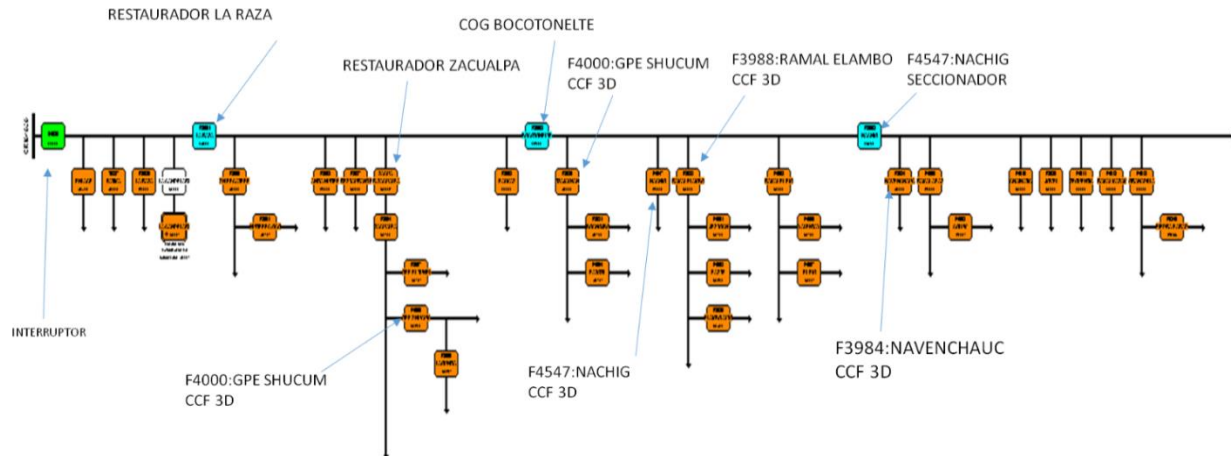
RESTAURADOR LA RAZA

COG BOCOTONELTE

RESTAURADOR ZACUALPA

F4000:GPE SHUCUM
CCF 3D

F3988:RAMAL ELAMBO
CCF 3D

F4547:NACHIG
SECCIONADOR

INTERRUPTOR

F4000:GPE SHUCUM
CCF 3D

F4547:NACHIG
CCF 3D

F3984:NAVENCHAUC
CCF 3D